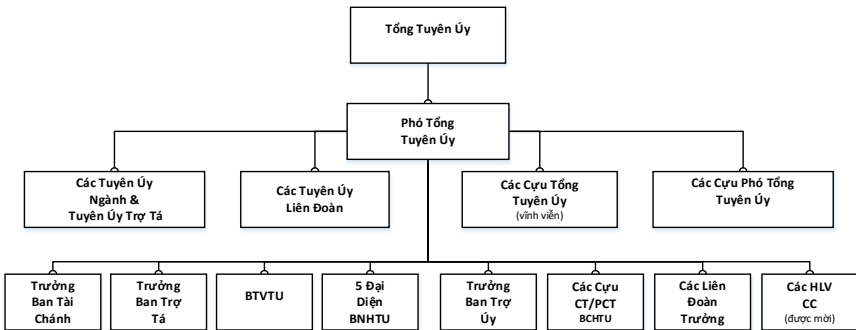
Tổng Tuyên Úy

Phó Tổng Tuyên Úy

Các Tuyên Úy Ngành & Tuyên Úy Trợ Tá

Các Tuyên Úy Liên Đoàn

Các Cựu Tổng Tuyên Úy (vĩnh viễn)

Các Cựu Phó Tổng Tuyên Úy

Trưởng Ban Tài Chánh

Trưởng Ban Trợ Tá

BTVTU

5 Đại Diện BNHTU

Trưởng Ban Trợ Úy

Các Cựu CT/PCT BCHTU

Các Liên Đoàn Trưởng

Các HLV CC (được mời)